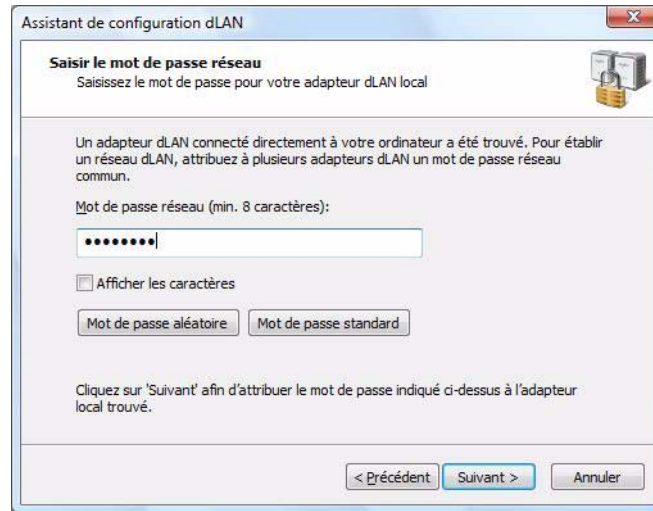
Assistant de configuration dLAN

Saisir le mot de passe réseau
Saisissez le mot de passe pour votre adapteur dLAN local

Un adapteur dLAN connecté directement à votre ordinateur a été trouvé. Pour établir un réseau dLAN, attribuez à plusieurs adapteurs dLAN un mot de passe réseau commun.

Mot de passe réseau (min. 8 caractères):

••••••••

Afficher les caractères

Mot de passe aléatoire
Mot de passe standard

Cliquez sur 'Suivant' afin d'attribuer le mot de passe indiqué ci-dessus à l'adapteur local trouvé.

< Précédent
Suivant >
Annuler